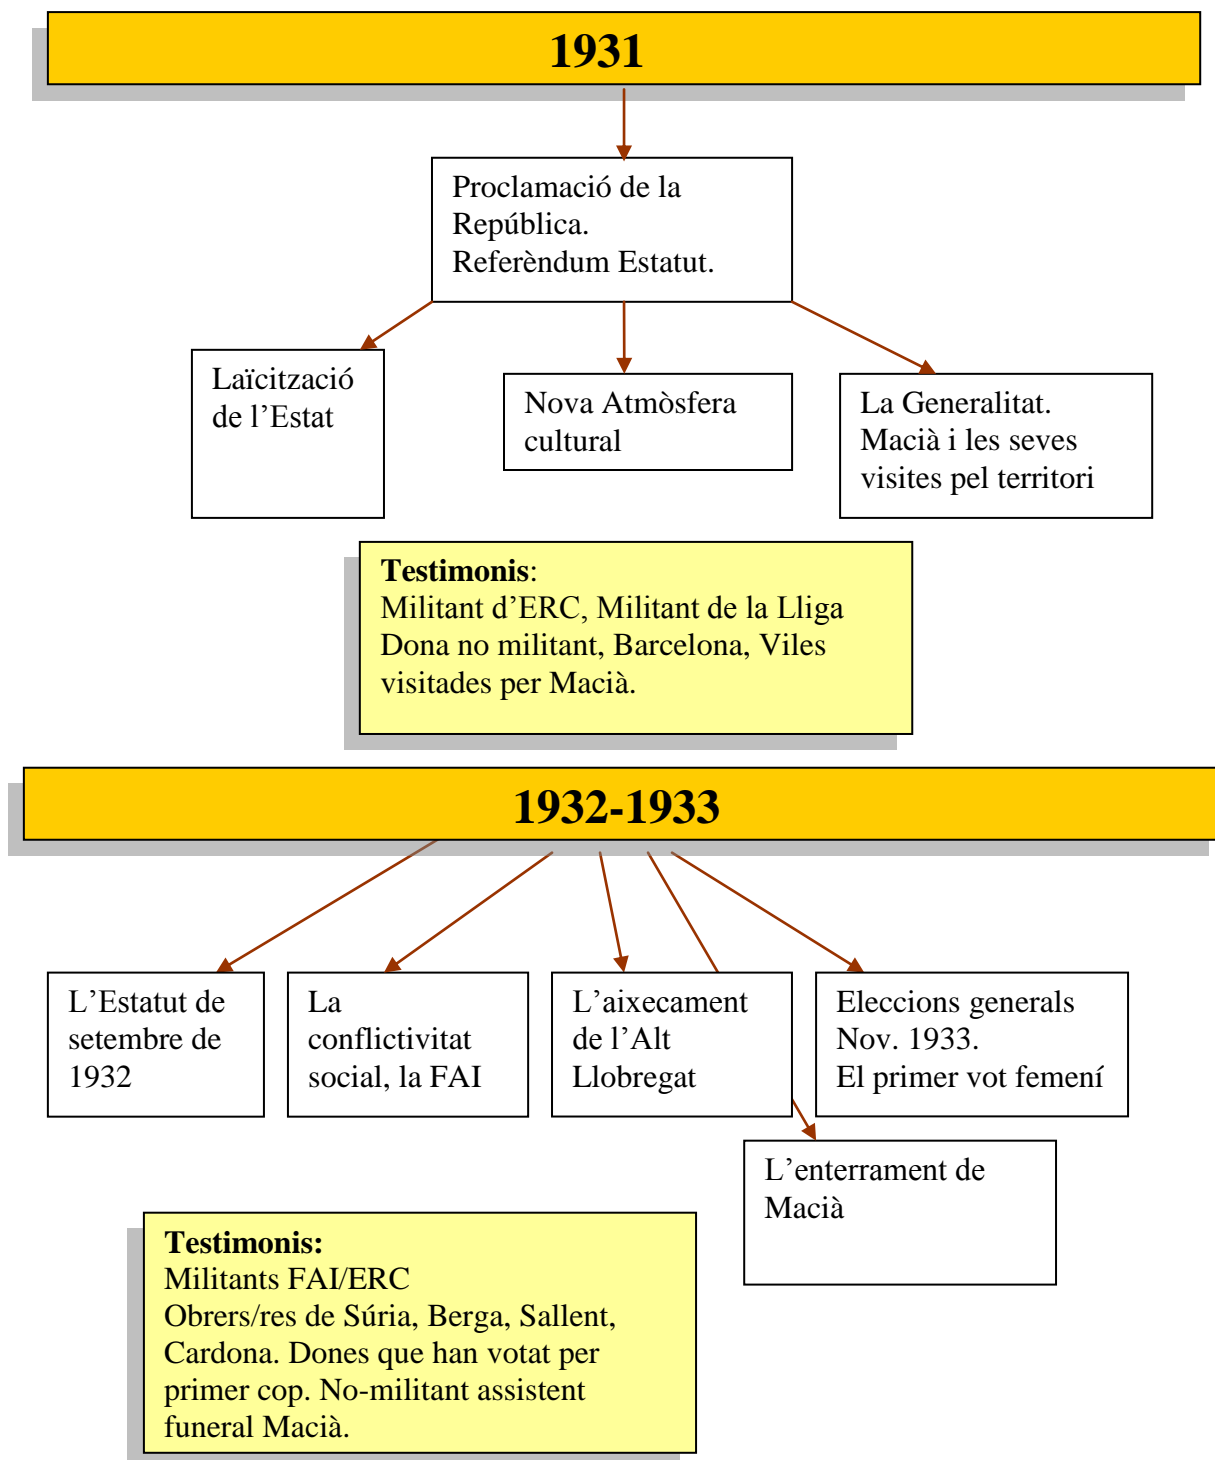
1931

Proclamació de la República.
Referèndum Estatut.

Laïcització de l'Estat

Nova Atmòsfera cultural

La Generalitat.
Macià i les seves visites pel territori

**Testimonis**:
Militant d'ERC, Militant de la Lliga
Dona no militant, Barcelona, Viles visitades per Macià.

1932-1933

L'Estatut de setembre de 1932

La conflictivitat social, la FAI

L'aixecament de l'Alt Llobregat

Eleccions generals Nov. 1933.
El primer vot femení

L'enterrament de Macià

**Testimonis:**
Militants FAI/ERC
Obrers/res de Súria, Berga, Sallent, Cardona. Dones que han votat per primer cop. No-militant assistent funeral Macià.